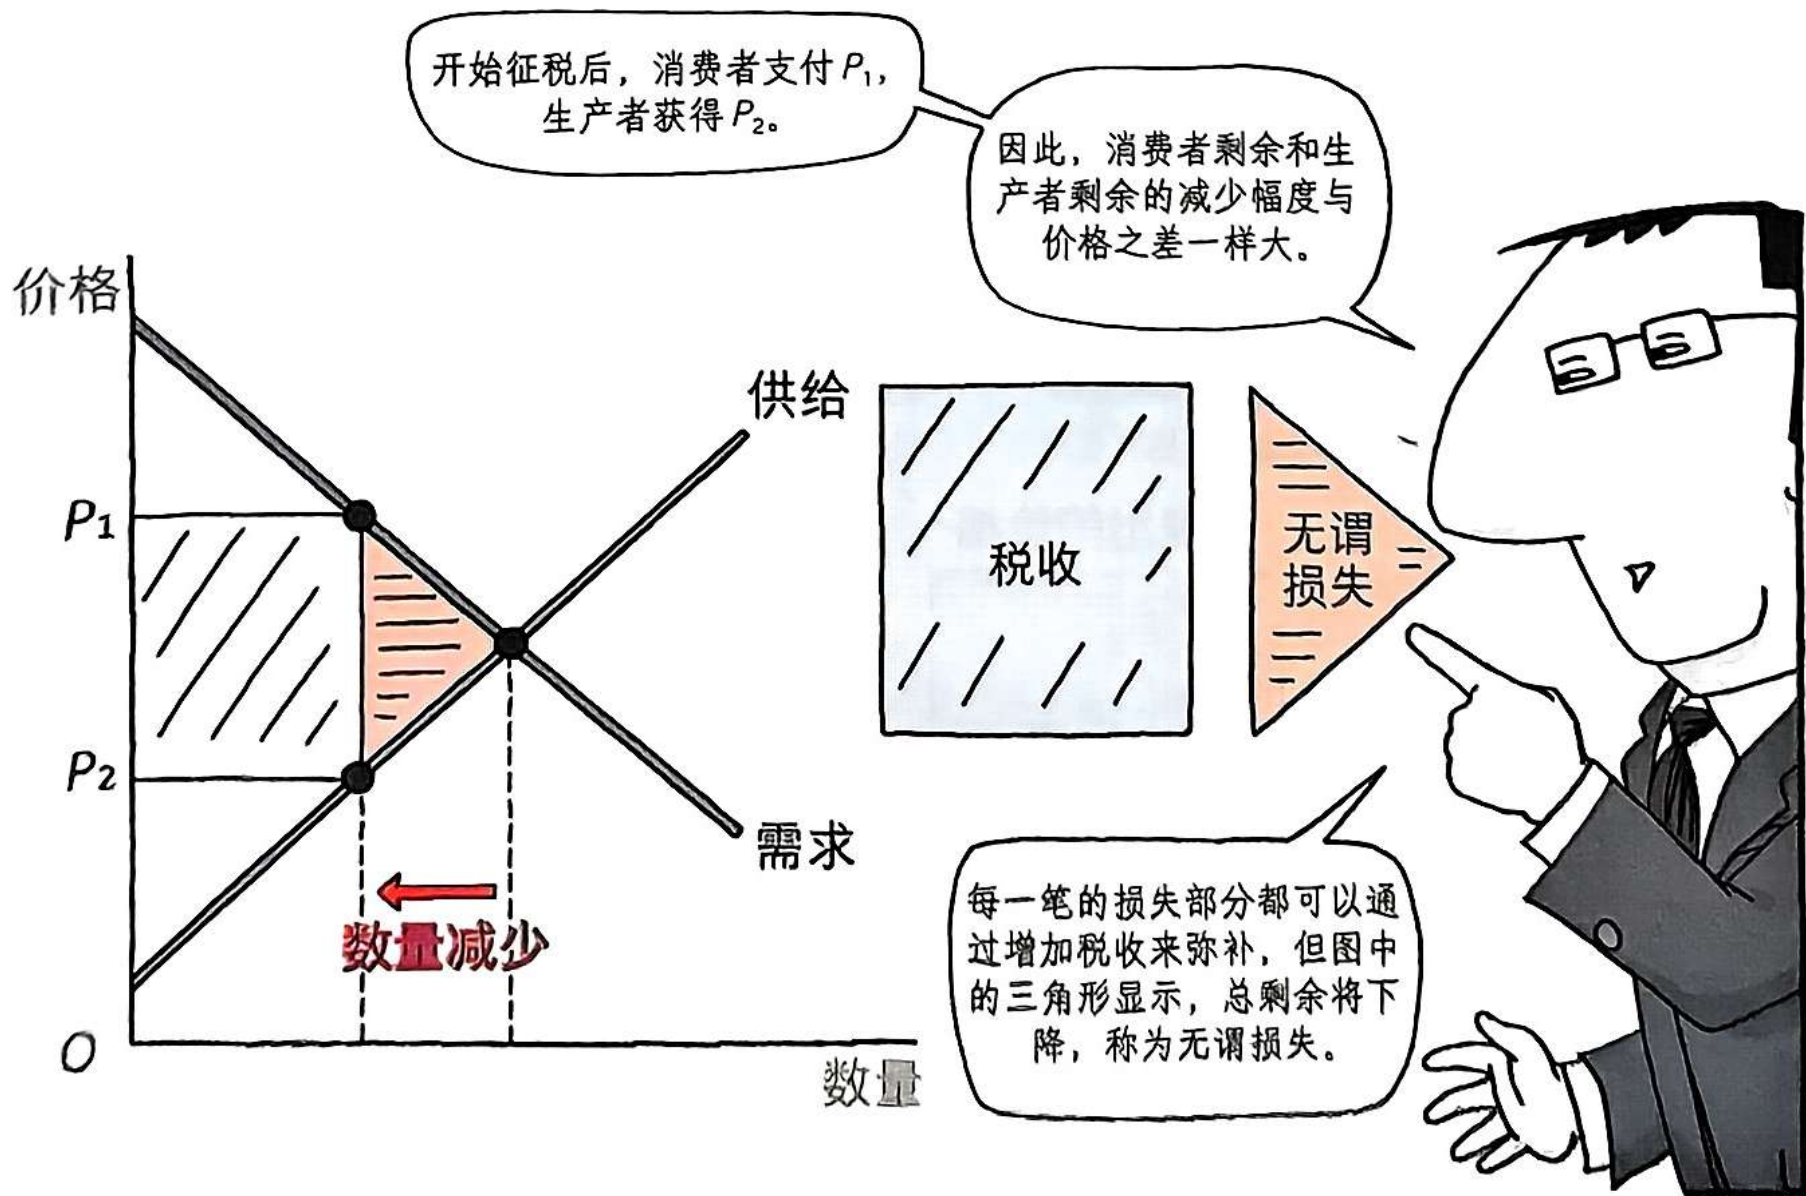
开始征税后，消费者支付$P_1$，生产者获得$P_2$。

因此，消费者剩余和生产者剩余的减少幅度与价格之差一样大。

价格

供给

$P_1$

$P_2$

需求

数量减少

$O$

数量

税收

无谓损失

每一笔的损失部分都可以通过增加税收来弥补，但图中的三角形显示，总剩余将下降，称为无谓损失。